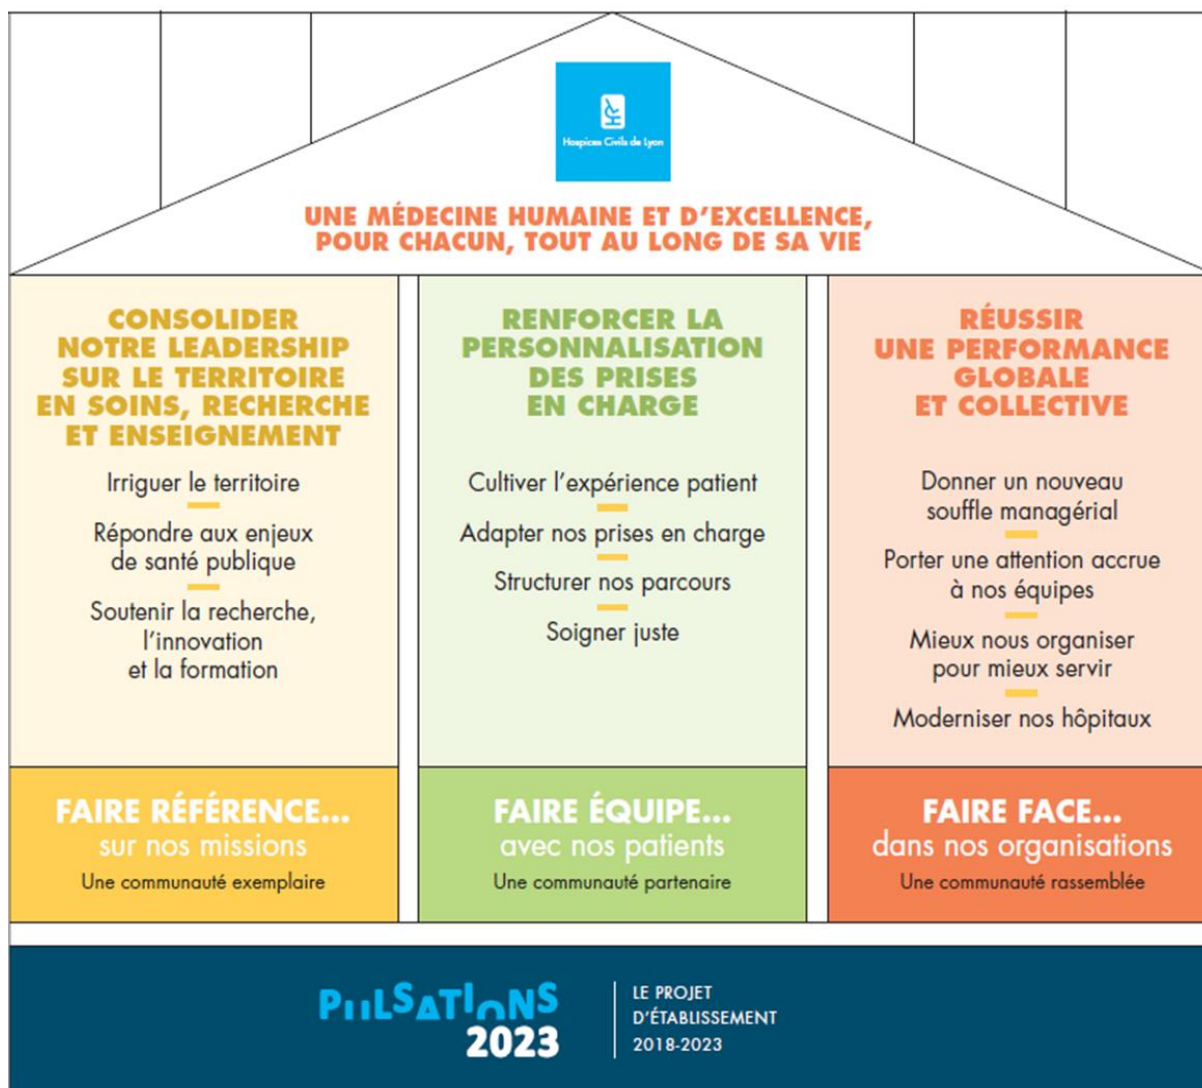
Hospices Civils de Lyon

UNE MÉDECINE HUMAINE ET D'EXCELLENCE, POUR CHACUN, TOUT AU LONG DE SA VIE

CONSOLIDER NOTRE LEADERSHIP SUR LE TERRITOIRE EN SOINS, RECHERCHE ET ENSEIGNEMENT

Irriguer le territoire

Répondre aux enjeux de santé publique

Soutenir la recherche, l'innovation et la formation

FAIRE RÉFÉRENCE... sur nos missions

Une communauté exemplaire

RENFORCER LA PERSONNALISATION DES PRISES EN CHARGE

Cultiver l'expérience patient

Adapter nos prises en charge

Structurer nos parcours

Soigner juste

FAIRE ÉQUIPE... avec nos patients

Une communauté partenaire

RÉUSSIR UNE PERFORMANCE GLOBALE ET COLLECTIVE

Donner un nouveau souffle managérial

Porter une attention accrue à nos équipes

Mieux nous organiser pour mieux servir

Moderniser nos hôpitaux

FAIRE FACE... dans nos organisations

Une communauté rassemblée

PULSATIONS 2023

LE PROJET D'ÉTABLISSEMENT 2018-2023